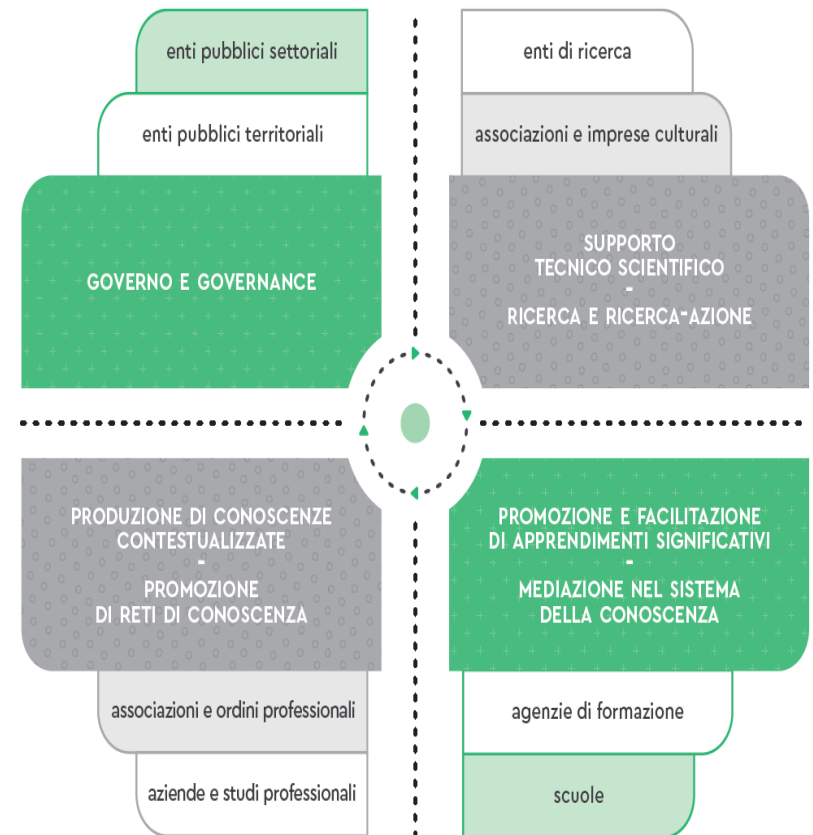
enti pubblici settoriali

enti pubblici territoriali

GOVERNO E GOVERNANCE

enti di ricerca

associazioni e imprese culturali

SUPPORTO
TECNICO SCIENTIFICO
-
RICERCA E RICERCA-AZIONE

PRODUZIONE DI CONOSCENZE
CONTESTUALIZZATE
-
PROMOZIONE
DI RETI DI CONOSCENZA

associazioni e ordini professionali

aziende e studi professionali

PROMOZIONE E FACILITAZIONE
DI APPRENDIMENTI SIGNIFICATIVI
-
MEDIAZIONE NEL SISTEMA
DELLA CONOSCENZA

agenzie di formazione

scuole